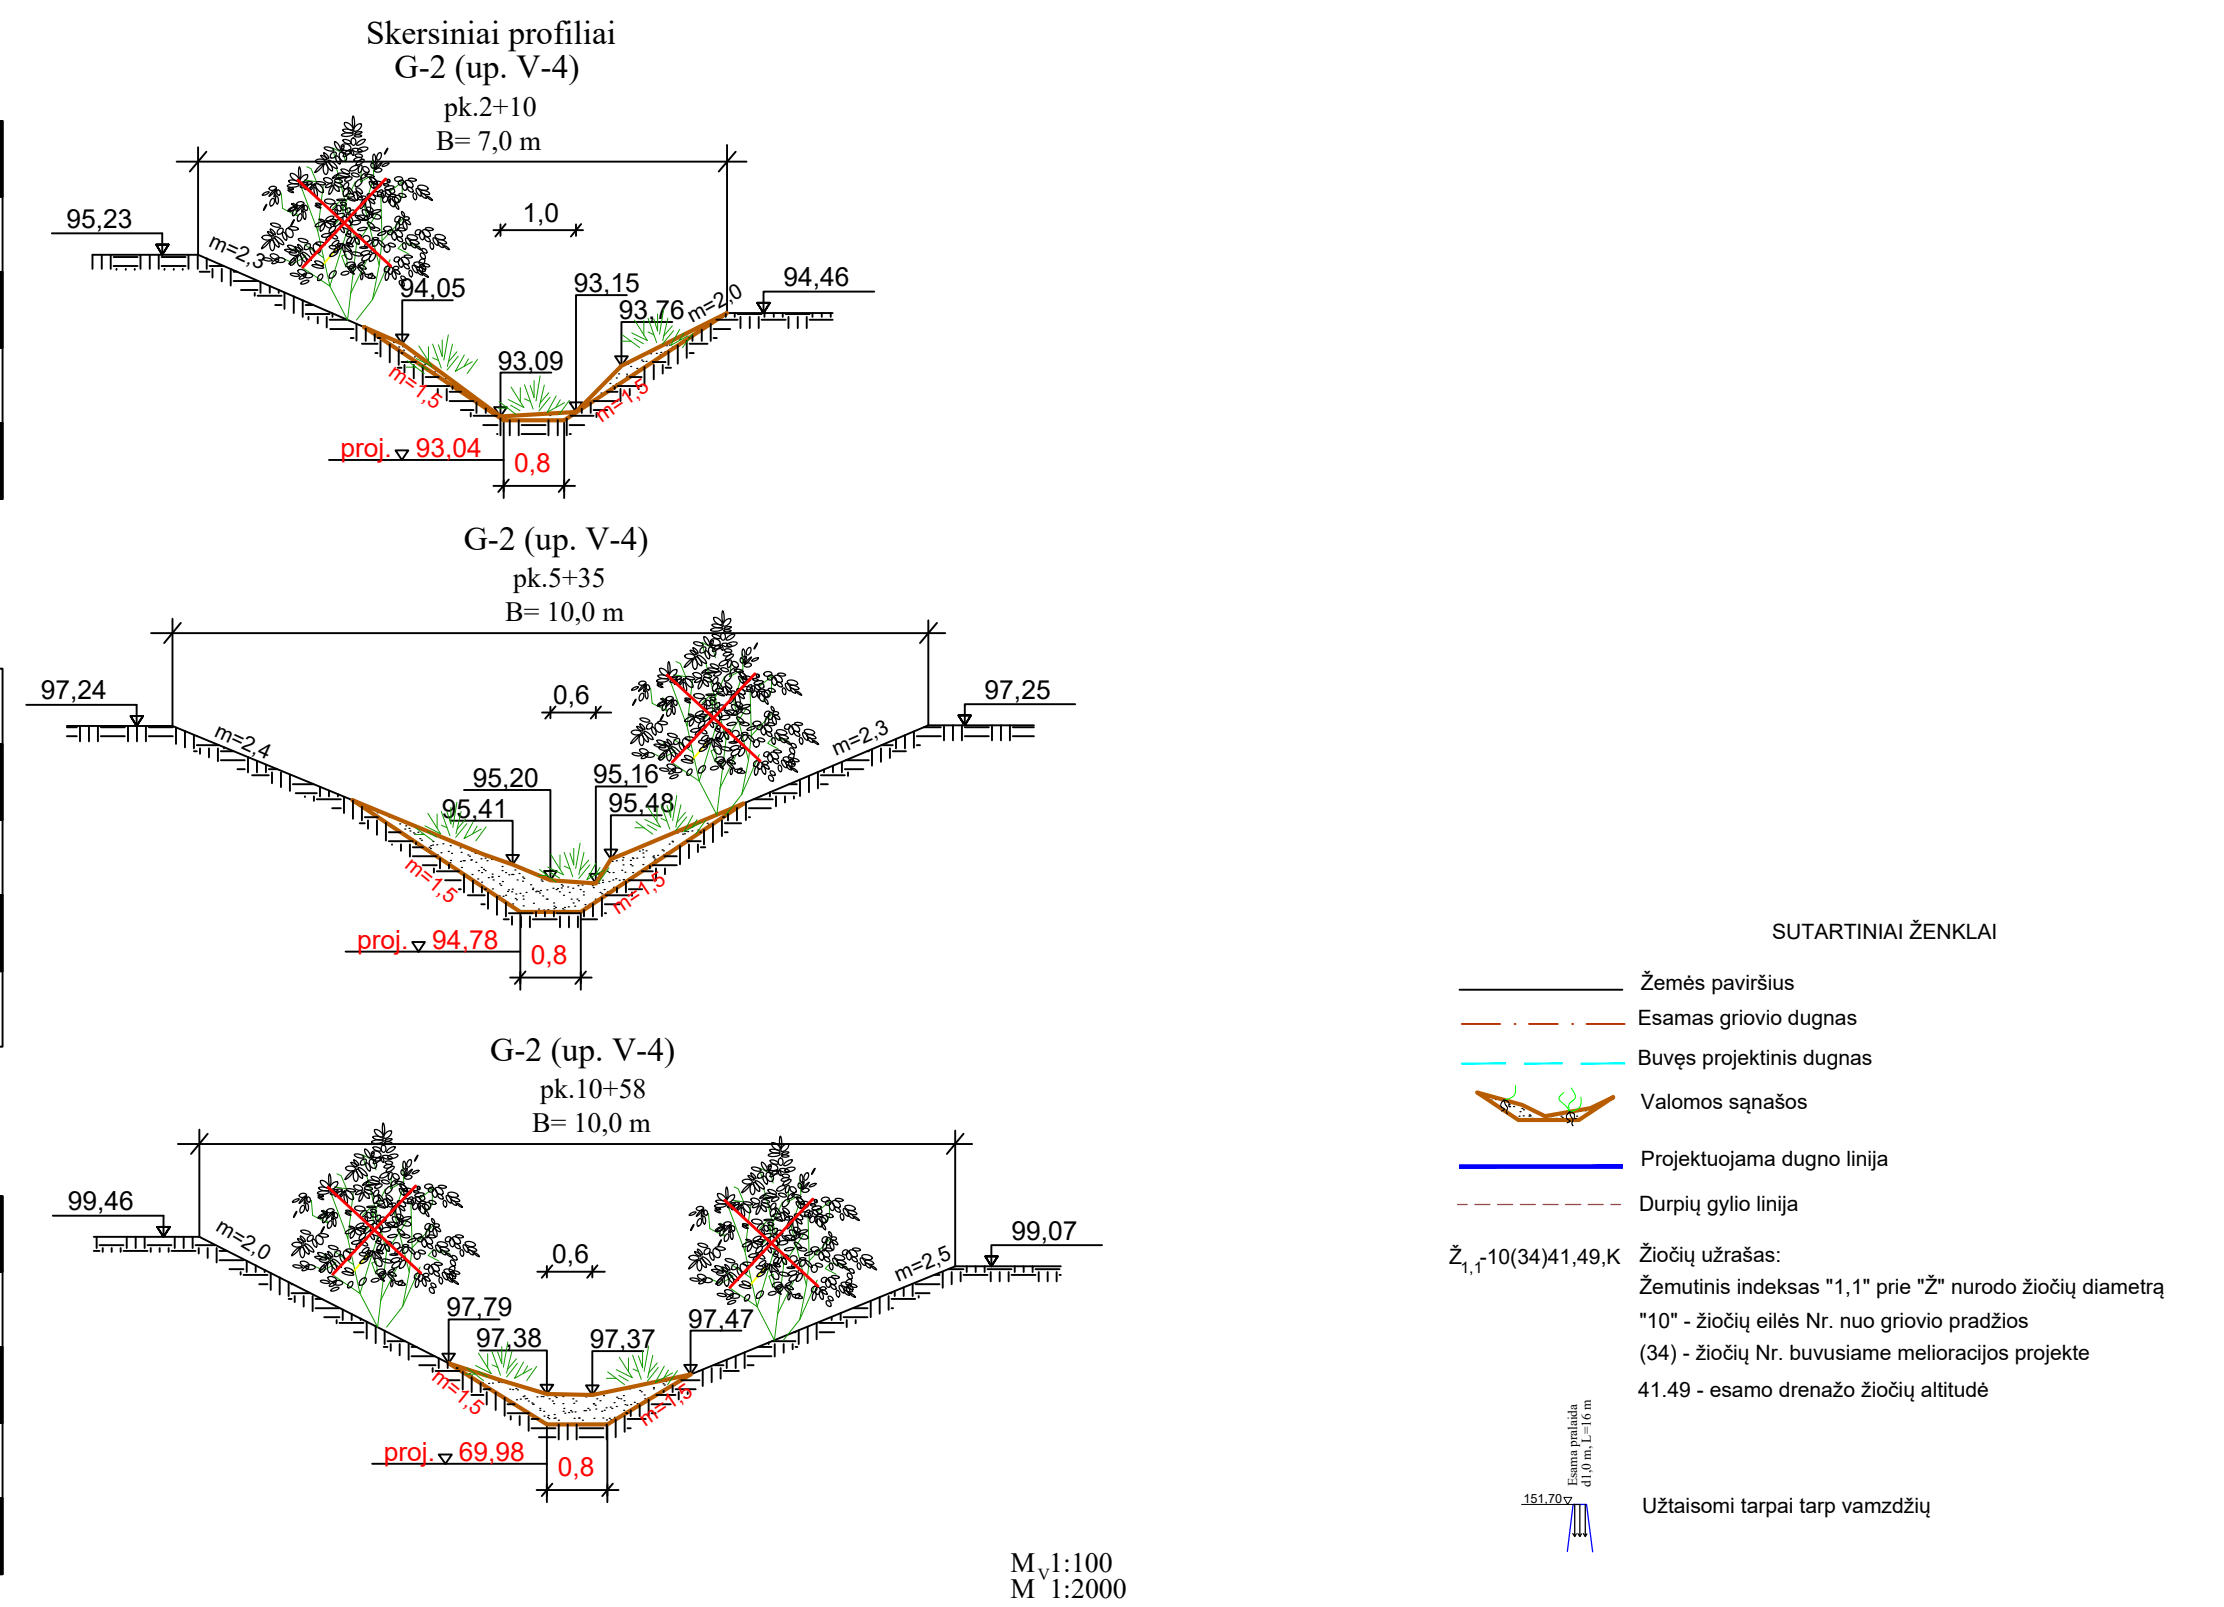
Skersiniai profiliai
G-2 (up. V-4)
pk.2+10
B= 7,0 m

95,23
m=2,3
1,0
94,05
93,15
93,76
m=2,0
94,46
93,09
m=1,5
m=1,5
proj. 93,04
0,8

G-2 (up. V-4)
pk.5+35
B= 10,0 m

97,24
m=2,4
0,6
97,25
m=2,3
95,20
95,16
95,41
95,48
m=1,5
m=1,5
proj. 94,78
0,8

G-2 (up. V-4)
pk.10+58
B= 10,0 m

99,46
m=2,0
0,6
99,07
m=2,5
97,79
97,38
97,37
97,47
m=1,5
m=1,5
proj. 69,98
0,8

$M_V$1:100
M 1:2000

SUTARTINIAI ŽENKLAI

Žemės paviršius
Esamas griovio dugnas
Buvęs projektinis dugnas
Valomos sąnašos
Projektuojama dugno linija
Durpių gylio linija
$Ž_{1,1}$-10(34)41,49,K Žiočių užrašas:
Žemutinis indeksas "1,1" prie "Ž" nurodo žiočių diametrą
"10" - žiočių eilės Nr. nuo griovio pradžios
(34) - žiočių Nr. buvusiame melioracijos projekte
41.49 - esamo drenažo žiočių altitudė
Esama pralaida
d1,0 m, L=16 m
151,70
Užtaisomi tarpai tarp vamzdžių